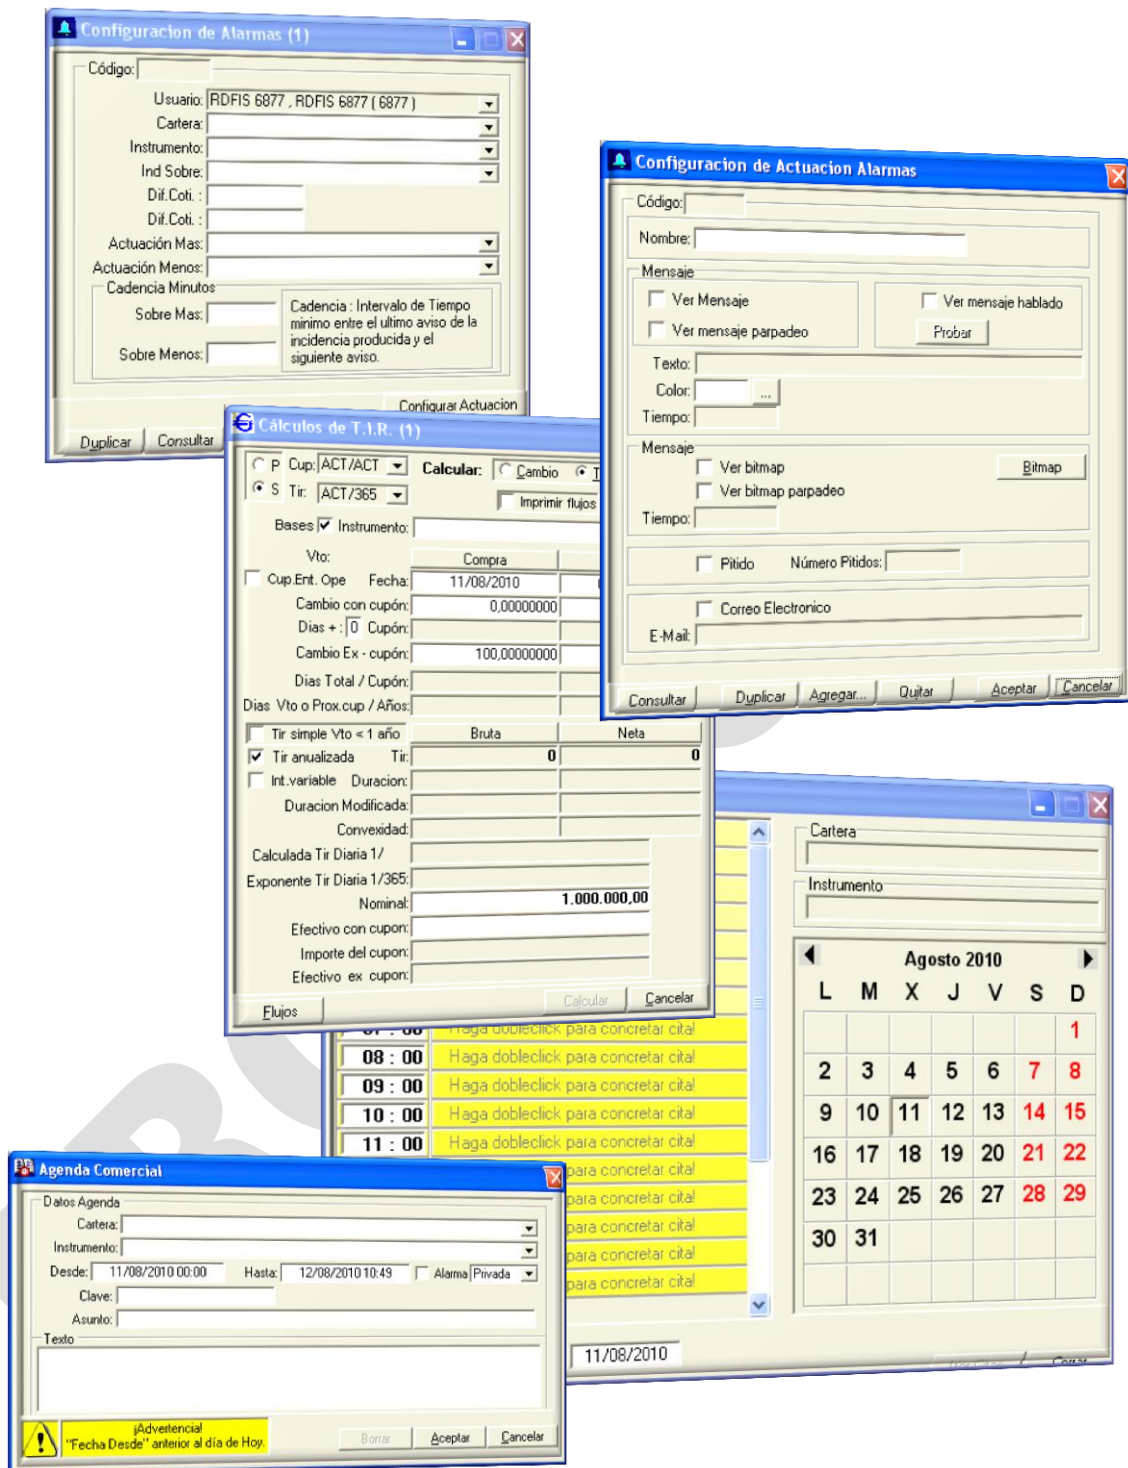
Configuracion de Alarmas (1)

Código:
Usuario: RDFIS 6877 , RDFIS 6877 ( 6877 )
Cartera:
Instrumento:
Ind Sobre:
Dif.Coti. :
Dif.Coti. :
Actuación Mas:
Actuación Menos:
Cadencia Minutos
Sobre Mas:
Sobre Menos:
Cadencia : Intervalo de Tiempo mínimo entre el ultimo aviso de la incidencia producida y el siguiente aviso.
Configurar Actuacion
Duplicar
Consultar

Configuracion de Actuacion Alarmas

Código:
Nombre:
Mensaje
Ver Mensaje
Ver mensaje parpadeo
Ver mensaje hablado
Probar
Texto:
Color:
...
Tiempo:
Mensaje
Ver bitmap
Ver bitmap parpadeo
Bitmap
Tiempo:
Pitido
Número Pitidos:
Correo Electronico
E-Mail:
Consultar
Duplicar
Agregar...
Quitar
Aceptar
Cancelar

Cálculos de T.I.R. (1)

P Cup: ACT/ACT
S Tir: ACT/365
Calcular:
Cambio
T
Imprimir flujos
Bases
Instrumento:
Vto:
Compra
Cup.Ent. Ope
Fecha: 11/08/2010
Cambio con cupón: 0,00000000
Dias + : 0 Cupón:
Cambio Ex - cupón: 100,00000000
Dias Total / Cupón:
Dias Vto o Prox.cup / Años:
Tir simple Vto < 1 año
Bruta
Neta
Tir anualizada
Tir: 0 0
Int.variable
Duracion:
Duracion Modificada:
Convexidad:
Calculada Tir Diaria 1/
Exponente Tir Diaria 1/365:
Nominal: 1.000.000,00
Efectivo con cupon:
Importe del cupon:
Efectivo ex cupon:
Flujos
Calcular
Cancelar

Cartera
Instrumento
Agosto 2010

| L | M | X | J | V | S | D |
|---|---|---|---|---|---|---|
| | | | | | | 1 |
| 2 | 3 | 4 | 5 | 6 | 7 | 8 |
| 9 | 10 | 11 | 12 | 13 | 14 | 15 |
| 16 | 17 | 18 | 19 | 20 | 21 | 22 |
| 23 | 24 | 25 | 26 | 27 | 28 | 29 |
| 30 | 31 | | | | | |

07 : 00 Haga dobleclick para concretar cita
08 : 00 Haga dobleclick para concretar cita
09 : 00 Haga dobleclick para concretar cita
10 : 00 Haga dobleclick para concretar cita
11 : 00 Haga dobleclick para concretar cita
para concretar cita
para concretar cita
para concretar cita
para concretar cita
para concretar cita
11/08/2010
Cerrar

Agenda Comercial

Datos Agenda
Cartera:
Instrumento:
Desde: 11/08/2010 00:00
Hasta: 12/08/2010 10:49
Alarma Privada
Clave:
Asunto:
Texto
¡Advertencia!
"Fecha Desde" anterior al día de Hoy.
Borrar
Aceptar
Cancelar